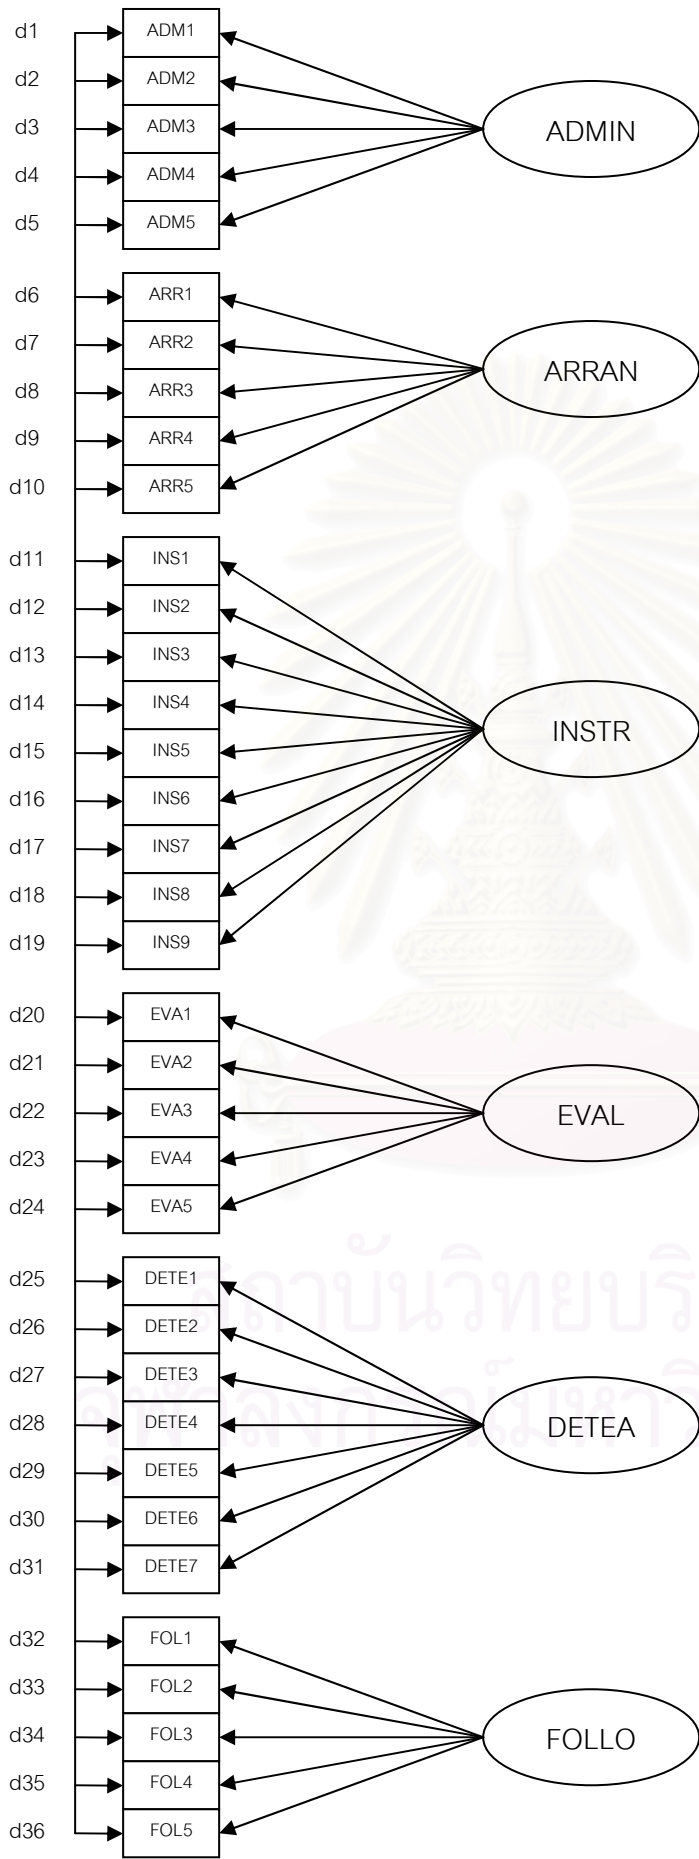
d1 ADM1
d2 ADM2
d3 ADM3 ADMIN
d4 ADM4
d5 ADM5

d6 ARR1
d7 ARR2
d8 ARR3 ARRAN
d9 ARR4
d10 ARR5

d11 INS1
d12 INS2
d13 INS3
d14 INS4
d15 INS5 INSTR
d16 INS6
d17 INS7
d18 INS8
d19 INS9

d20 EVA1
d21 EVA2
d22 EVA3 EVAL
d23 EVA4
d24 EVA5

d25 DETE1
d26 DETE2
d27 DETE3
d28 DETE4 DETEA
d29 DETE5
d30 DETE6
d31 DETE7

d32 FOL1
d33 FOL2
d34 FOL3 FOLLO
d35 FOL4
d36 FOL5

สถาบันวิทยบริ
จุฬาลงกรณ์มหาวิ